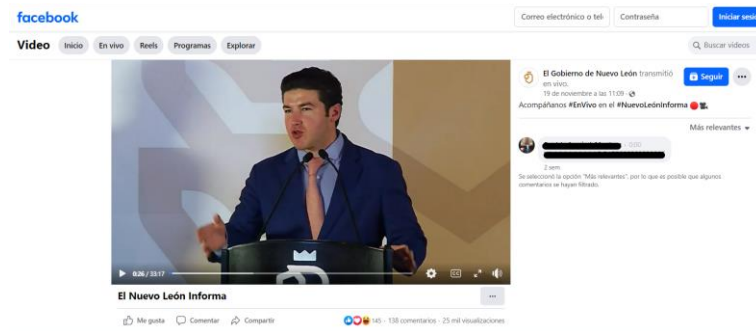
facebook

Correo electrónico o telé

Contraseña

Iniciar sesi

Video

Inicio

En vivo

Reels

Programas

Explorar

Buscar videos

0:26 / 33:17

El Nuevo León Informa

...

Me gusta

Comentar

Compartir

145 · 138 comentarios · 25 mil visualizaciones

El Gobierno de Nuevo León transmitió en vivo.

19 de noviembre a las 11:09 ·

Seguir

...

Acompáñanos #EnVivo en el #NuevoLeónInforma

Más relevantes

2 sem

Se seleccionó la opción "Más relevantes", por lo que es posible que algunos comentarios se hayan filtrado.